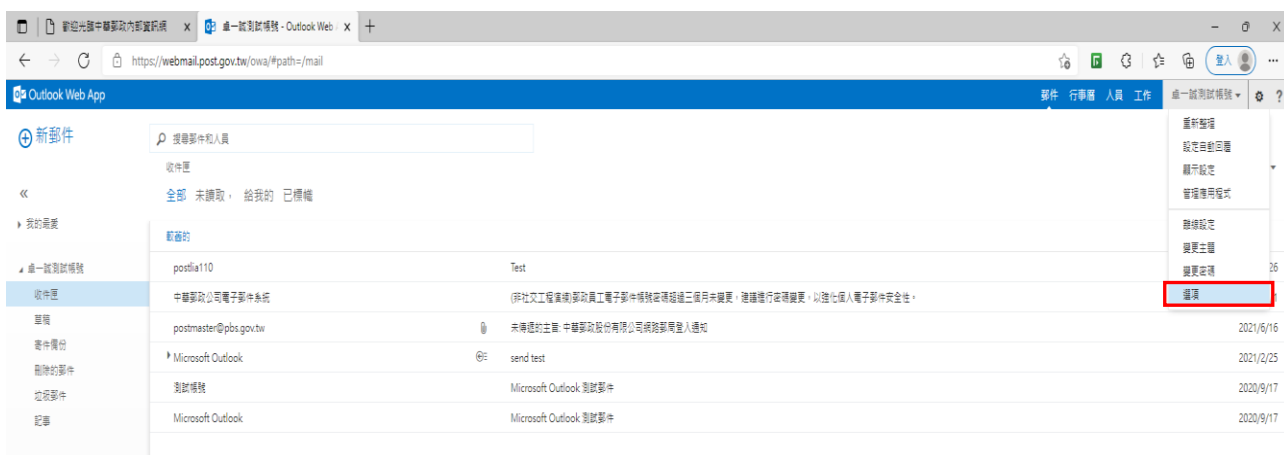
歡迎光臨中華郵政內部資訊網 ×
盧一誠測試帳號 - Outlook Web ×
+

https://webmail.post.gov.tw/owa/#path=/mail

登入

Outlook Web App

郵件 行事曆 人員 工作 盧一誠測試帳號 ▾

⊕新郵件

搜尋郵件和人員

收件匣

全部 未讀取 給我的 已標幟

«

▸ 我的最愛

◢ 盧一誠測試帳號

收件匣

草稿

寄件備份

刪除的郵件

垃圾郵件

記事

較舊的

postlia110 Test 26

中華郵政公司電子郵件系統 (非社交工程演練)郵政員工電子郵件帳號密碼超過三個月未變更，建議進行密碼變更，以強化個人電子郵件安全性。

postmaster@pbs.gov.tw 未傳遞的主旨: 中華郵政股份有限公司網路郵局登入通知 2021/6/16

▸ Microsoft Outlook send test 2021/2/25

測試帳號 Microsoft Outlook 測試郵件 2020/9/17

Microsoft Outlook Microsoft Outlook 測試郵件 2020/9/17

重新整理
設定自動回覆
顯示設定
管理應用程式

離線設定
變更主題
變更密碼
選項